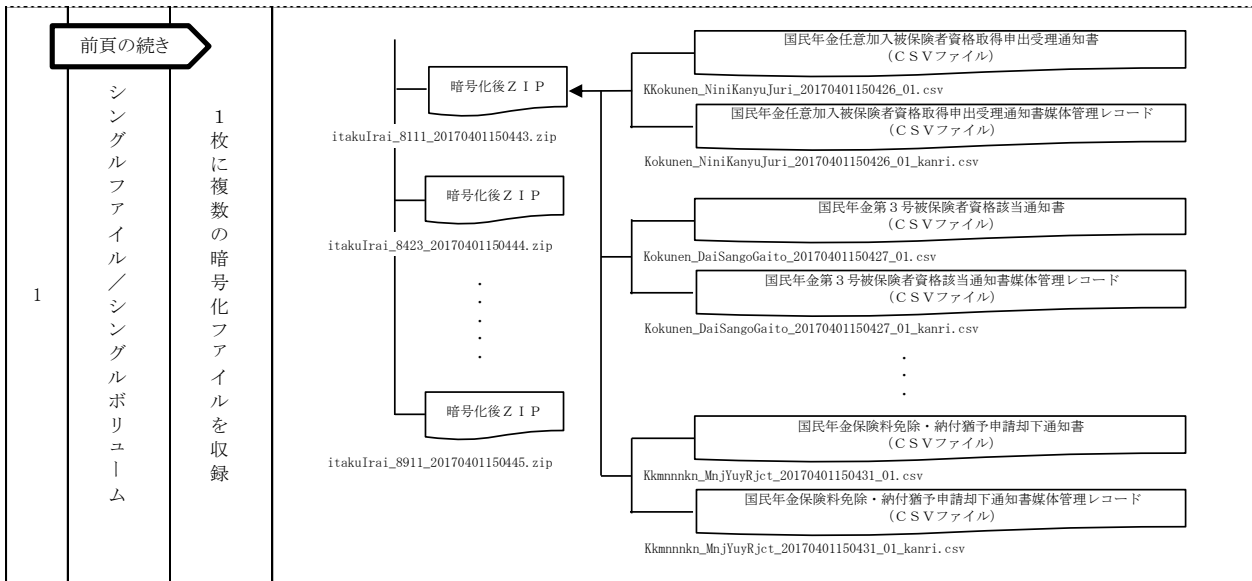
前頁の続き

1

シングルファイル／シングルボリューム

１枚に複数の暗号化ファイルを収録

暗号化後ＺＩＰ

itakuIrai_8111_20170401150443.zip

暗号化後ＺＩＰ

itakuIrai_8423_20170401150444.zip

暗号化後ＺＩＰ

itakuIrai_8911_20170401150445.zip

国民年金任意加入被保険者資格取得申出受理通知書
（ＣＳＶファイル）

KKokunen_NiniKanyuJuri_20170401150426_01.csv

国民年金任意加入被保険者資格取得申出受理通知書媒体管理レコード
（ＣＳＶファイル）

Kokunen_NiniKanyuJuri_20170401150426_01_kanri.csv

国民年金第３号被保険者資格該当通知書
（ＣＳＶファイル）

Kokunen_DaiSangoGaito_20170401150427_01.csv

国民年金第３号被保険者資格該当通知書媒体管理レコード
（ＣＳＶファイル）

Kokunen_DaiSangoGaito_20170401150427_01_kanri.csv

国民年金保険料免除・納付猶予申請却下通知書
（ＣＳＶファイル）

Kkmnnnkn_MnjYuyRjct_20170401150431_01.csv

国民年金保険料免除・納付猶予申請却下通知書媒体管理レコード
（ＣＳＶファイル）

Kkmnnnkn_MnjYuyRjct_20170401150431_01_kanri.csv